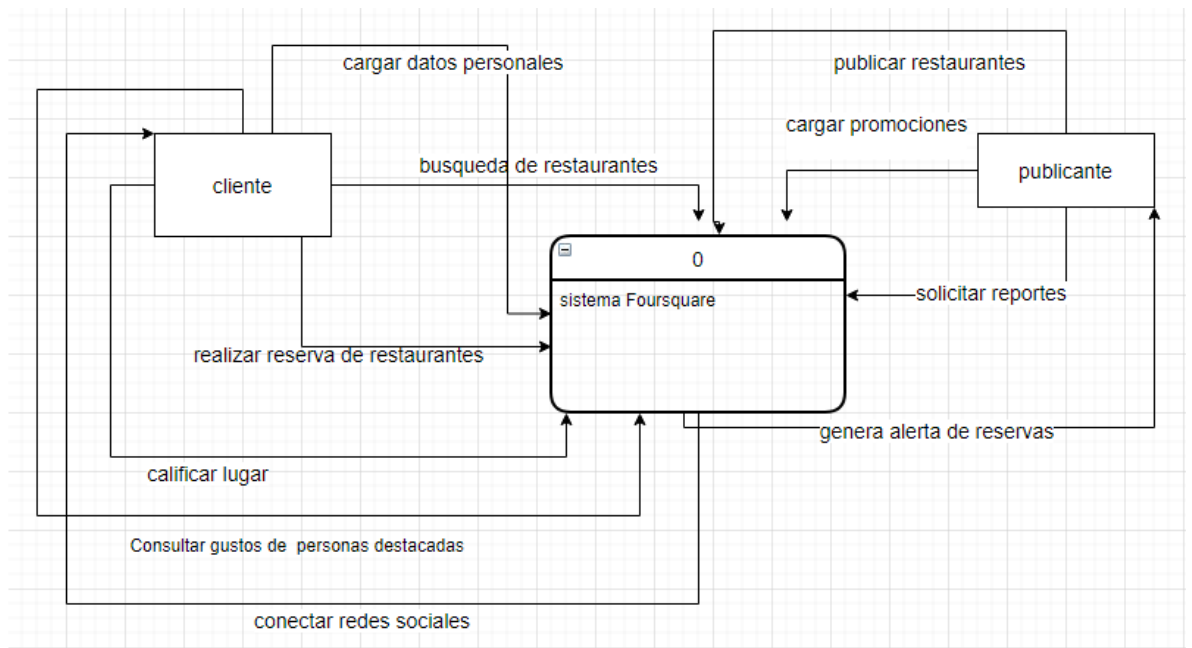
cargar datos personales

publicar restaurantes

cargar promociones

cliente

busqueda de restaurantes

publicante

0

sistema Foursquare

solicitar reportes

realizar reserva de restaurantes

genera alerta de reservas

calificar lugar

Consultar gustos de personas destacadas

conectar redes sociales